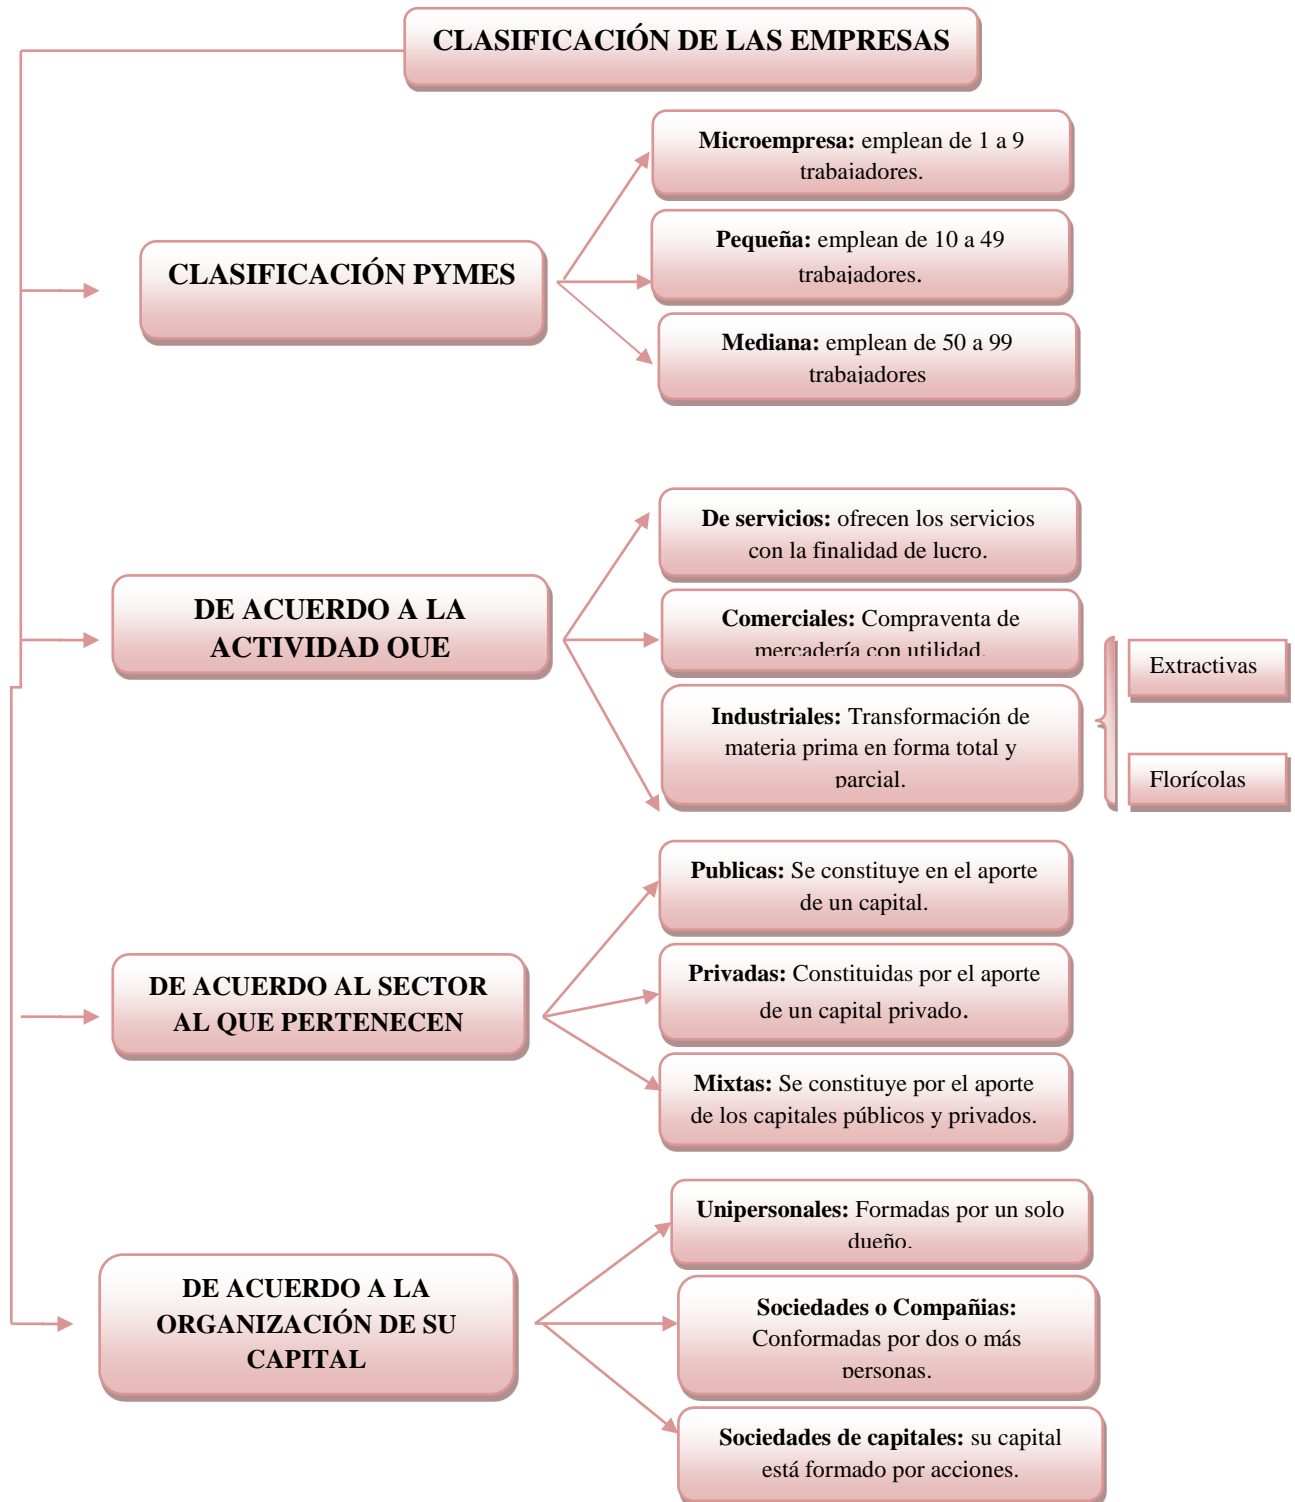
CLASIFICACIÓN DE LAS EMPRESAS

CLASIFICACIÓN PYMES

**Microempresa:** emplean de 1 a 9 trabajadores.

**Pequeña:** emplean de 10 a 49 trabajadores.

**Mediana:** emplean de 50 a 99 trabajadores

DE ACUERDO A LA ACTIVIDAD QUE

**De servicios:** ofrecen los servicios con la finalidad de lucro.

**Comerciales:** Compraventa de mercadería con utilidad.

**Industriales:** Transformación de materia prima en forma total y parcial.

Extractivas

Florícolas

DE ACUERDO AL SECTOR AL QUE PERTENECEN

**Publicas:** Se constituye en el aporte de un capital.

**Privadas:** Constituidas por el aporte de un capital privado.

**Mixtas:** Se constituye por el aporte de los capitales públicos y privados.

DE ACUERDO A LA ORGANIZACIÓN DE SU CAPITAL

**Unipersonales:** Formadas por un solo dueño.

**Sociedades o Compañias:** Conformadas por dos o más personas.

**Sociedades de capitales:** su capital está formado por acciones.